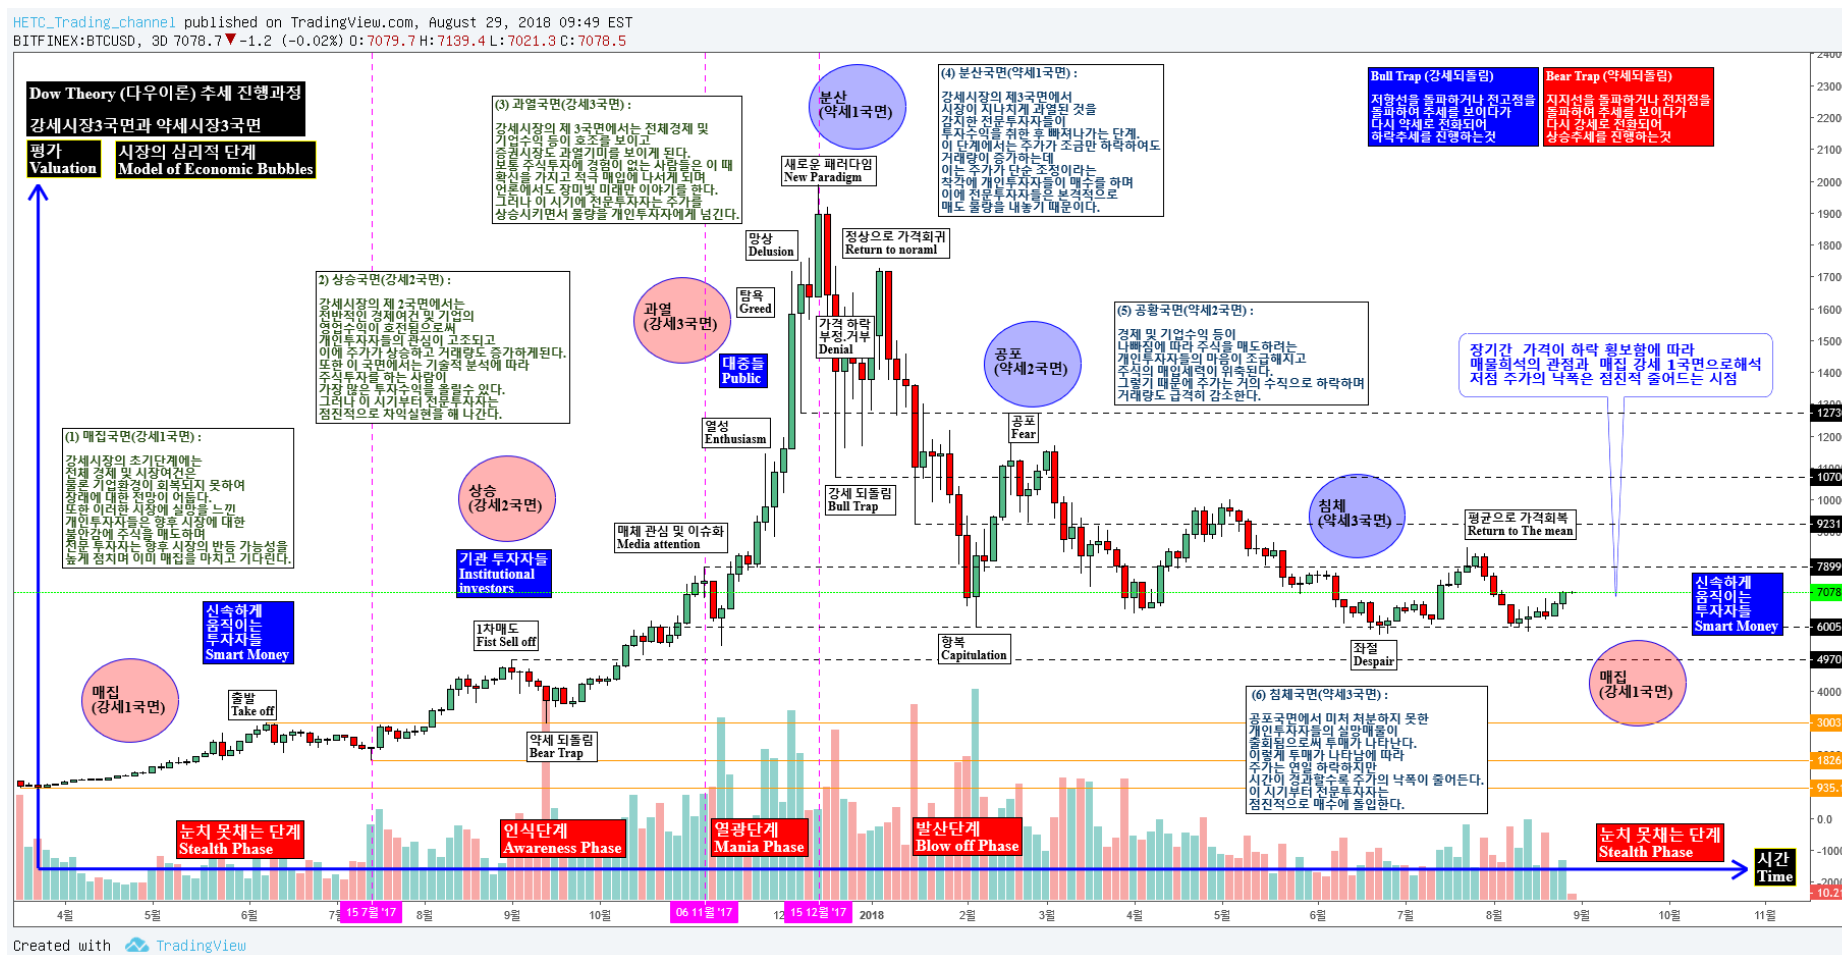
HETC_Trading_channel published on TradingView.com, August 29, 2018 09:49 EST
BITFINEX:BTCUSD, 3D 7078.7 ▼ -1.2 (-0.02%) O:7079.7 H:7139.4 L:7021.3 C:7078.5

Dow Theory (다우이론) 추세 진행과정
강세시장3국면과 약세시장3국면

평가
Valuation

시장의 심리적 단계
Model of Economic Bubbles

(1) 매집국면(강세1국면) :
강세시장의 초기단계에는 전체 경제 및 시장여건은 물론 기업환경이 회복되지 못하여 장래에 대한 전망이 어둡다. 또한 이러한 시장에 실망을 느낀 개인투자자들은 향후 시장에 대한 불안감에 주식을 매도하며 전문 투자자는 향후 시장의 반등 가능성을 높게 점치며 이미 매집을 마치고 기다린다.

2) 상승국면(강세2국면) :
강세시장의 제 2국면에서는 전반적인 경제여건 및 기업의 영업수익이 호전됨으로써 개인투자자들의 관심이 고조되고 이에 주가가 상승하고 거래량도 증가하게된다. 또한 이 국면에서는 기술적 분석에 따라 주식투자를 하는 사람이 가장 많은 투자수익을 올릴수 있다. 그러나 이 시기부터 전문투자자는 점진적으로 차익실현을 해 나간다.

(3) 과열국면(강세3국면) :
강세시장의 제 3국면에서는 전체경제 및 기업수익 등이 호조를 보이고 증권시장도 과열기미를 보이게 된다. 보통 주식투자에 경험이 없는 사람들은 이 때 확신을 가지고 적극 매입에 나서게 되며 언론에서도 장미빛 미래만 이야기를 한다. 그러나 이 시기에 전문투자자는 주가를 상승시키면서 물량을 개인투자자에게 넘긴다.

분산
(약세1국면)

(4) 분산국면(약세1국면) :
강세시장의 제3국면에서 시장이 지나치게 과열된 것을 감지한 전문투자자들이 투자수익을 취한 후 빠져나가는 단계. 이 단계에서는 주가가 조금만 하락하여도 거래량이 증가하는데 이는 주가가 단순 조정이라는 착각에 개인투자자들이 매수를 하며 이에 전문투자자들은 본격적으로 매도 물량을 내놓기 때문이다.

Bull Trap (강세되돌림)
저항선을 돌파하거나 전고점을 돌파하여 추세를 보이다가 다시 약세로 전환되어 하락추세를 진행하는것

Bear Trap (약세되돌림)
지지선을 돌파하거나 전저점을 돌파하여 추세를 보이다가 다시 강세로 전환되어 상승추세를 진행하는것

새로운 패러다임
New Paradigm

망상
Delusion

정상으로 가격회귀
Return to noraml

탐욕
Greed

과열
(강세3국면)

가격 하락
부정,거부
Denial

대중들
Public

공포
(약세2국면)

(5) 공황국면(약세2국면) :
경제 및 기업수익 등이 나빠짐에 따라 주식을 매도하려는 개인투자자들의 마음이 조급해지고 주식의 매입세력이 위축된다. 그렇기 때문에 주가는 거의 수직으로 하락하며 거래량도 급격히 감소한다.

장기간 가격이 하락 횡보함에 따라 매물희석의 관점과 매집 강세 1국면으로해석 저점 주가의 낙폭은 점진적 줄어드는 시점

열성
Enthusiasm

공포
Fear

상승
(강세2국면)

강세 되돌림
Bull Trap

침체
(약세3국면)

평균으로 가격회복
Return to The mean

매체 관심 및 이슈화
Media attention

기관 투자자들
Institutional investors

신속하게 움직이는 투자자들
Smart Money

1차매도
Fist Sell off

항복
Capitulation

좌절
Despair

신속하게 움직이는 투자자들
Smart Money

매집
(강세1국면)

출발
Take off

(6) 침체국면(약세3국면) :
공포국면에서 미처 처분하지 못한 개인투자자들의 실망매물이 출회됨으로써 투매가 나타난다. 이렇게 투매가 나타남에 따라 주가는 연일 하락하지만 시간이 경과할수록 주가의 낙폭이 줄어든다. 이 시기부터 전문투자자는 점진적으로 매수에 돌입한다.

매집
(강세1국면)

약세 되돌림
Bear Trap

눈치 못채는 단계
Stealth Phase

인식단계
Awareness Phase

열광단계
Mania Phase

발산단계
Blow off Phase

눈치 못채는 단계
Stealth Phase

시간
Time

4월 5월 6월 7월 15 7월 '17 8월 9월 10월 06 11월 '17 12 15 12월 '17 2018 2월 3월 4월 5월 6월 7월 8월 9월 10월 11월

2400 2300 2200 2100 2000 1900 1800 1700 1600 1500 1400 1300 1273 1200 1100 1070 1000 9231 7899 7078 6005 4970 3003 1826 935 0.0 -1000 -2000 -10.2

Created with TradingView